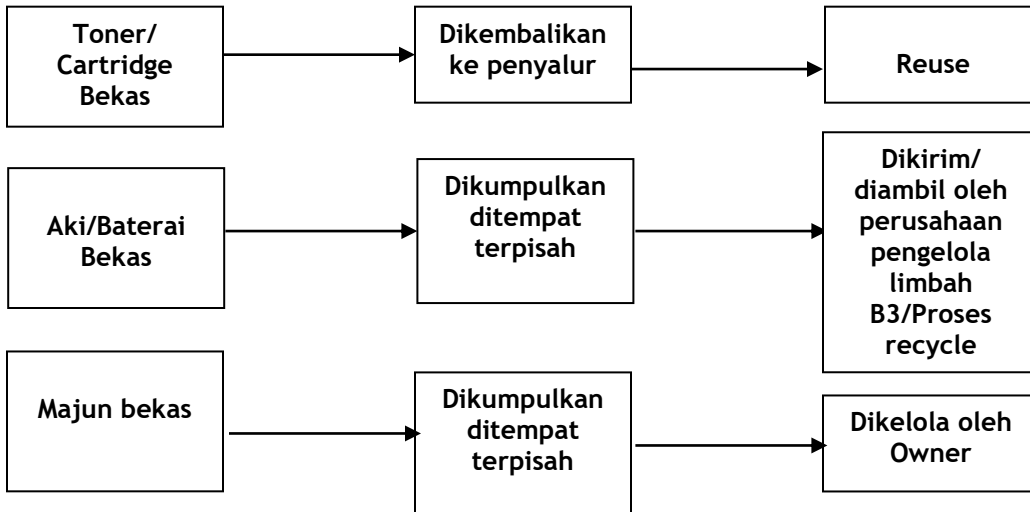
Toner/ Cartridge Bekas

Dikembalikan ke penyalur

Reuse

Aki/Baterai Bekas

Dikumpulkan ditempat terpisah

Dikirim/ diambil oleh perusahaan pengelola limbah B3/Proses recycle

Majun bekas

Dikumpulkan ditempat terpisah

Dikelola oleh Owner